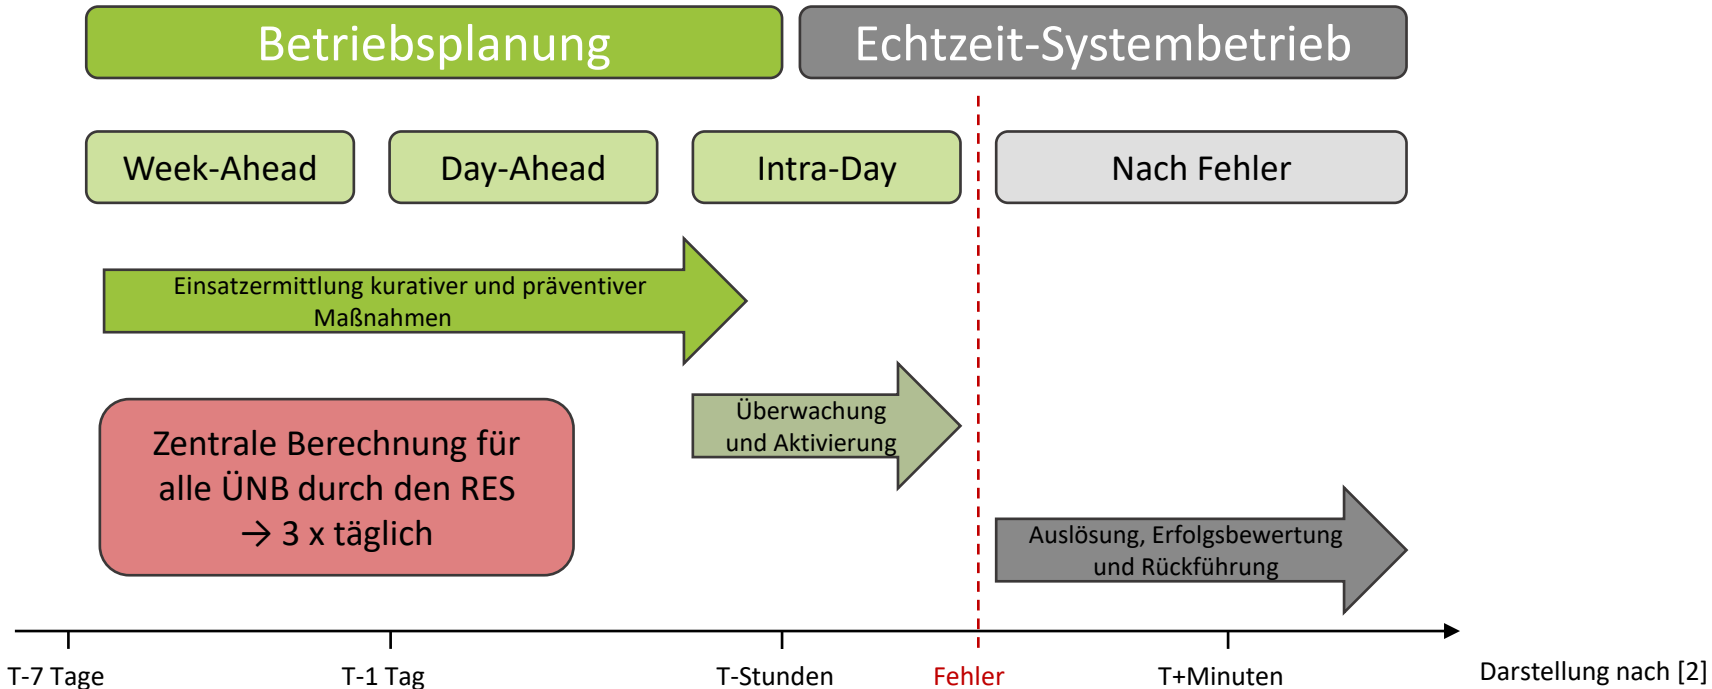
Betriebsplanung

Echtzeit-Systembetrieb

Week-Ahead

Day-Ahead

Intra-Day

Nach Fehler

Einsatzermittlung kurativer und präventiver Maßnahmen

Zentrale Berechnung für alle ÜNB durch den RES $\rightarrow$ 3 x täglich

Überwachung und Aktivierung

Auslösung, Erfolgsbewertung und Rückführung

T-7 Tage

T-1 Tag

T-Stunden

Fehler

T+Minuten

Darstellung nach [2]